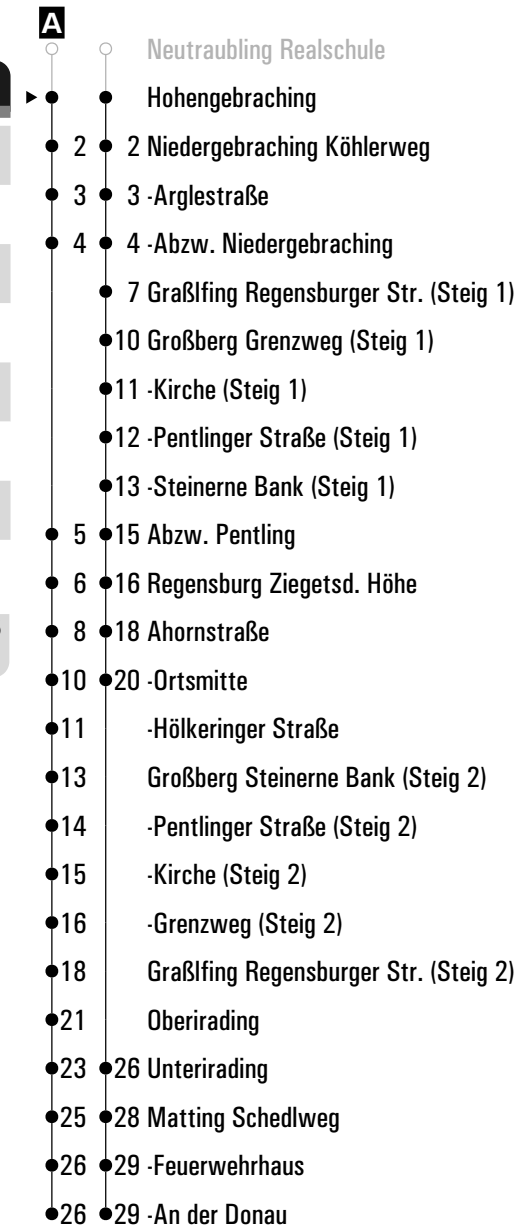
A

Neutraubling Realschule

Hohengebraching

2 2 Niedergebraching Köhlerweg

3 3 -Arglestraße

4 4 -Abzw. Niedergebraching

7 Graßlfing Regensburger Str. (Steig 1)

10 Großberg Grenzweg (Steig 1)

11 -Kirche (Steig 1)

12 -Pentlinger Straße (Steig 1)

13 -Steinerne Bank (Steig 1)

5 15 Abzw. Pentling

6 16 Regensburg Ziegetsd. Höhe

8 18 Ahornstraße

10 20 -Ortsmitte

11 -Hölkeringer Straße

13 Großberg Steinerne Bank (Steig 2)

14 -Pentlinger Straße (Steig 2)

15 -Kirche (Steig 2)

16 -Grenzweg (Steig 2)

18 Graßlfing Regensburger Str. (Steig 2)

21 Oberirading

23 26 Unterirading

25 28 Matting Schedlweg

26 29 -Feuerwehrhaus

26 29 -An der Donau